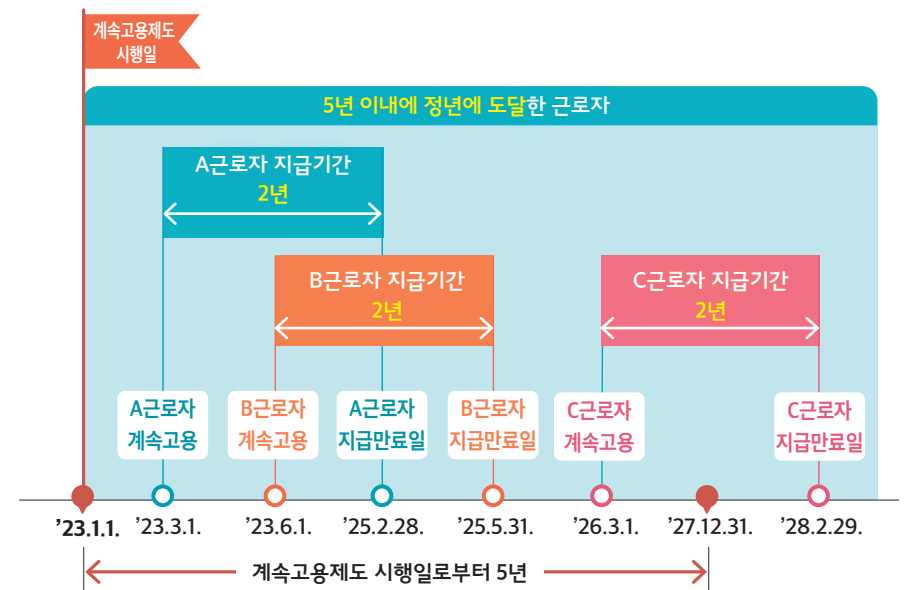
계속고용제도 시행일

5년 이내에 정년에 도달한 근로자

A근로자 지급기간
2년

B근로자 지급기간
2년

C근로자 지급기간
2년

A근로자 계속고용

B근로자 계속고용

A근로자 지급만료일

B근로자 지급만료일

C근로자 계속고용

C근로자 지급만료일

’23.1.1.

’23.3.1.

’23.6.1.

’25.2.28.

’25.5.31.

’26.3.1.

’27.12.31.

’28.2.29.

계속고용제도 시행일로부터 5년